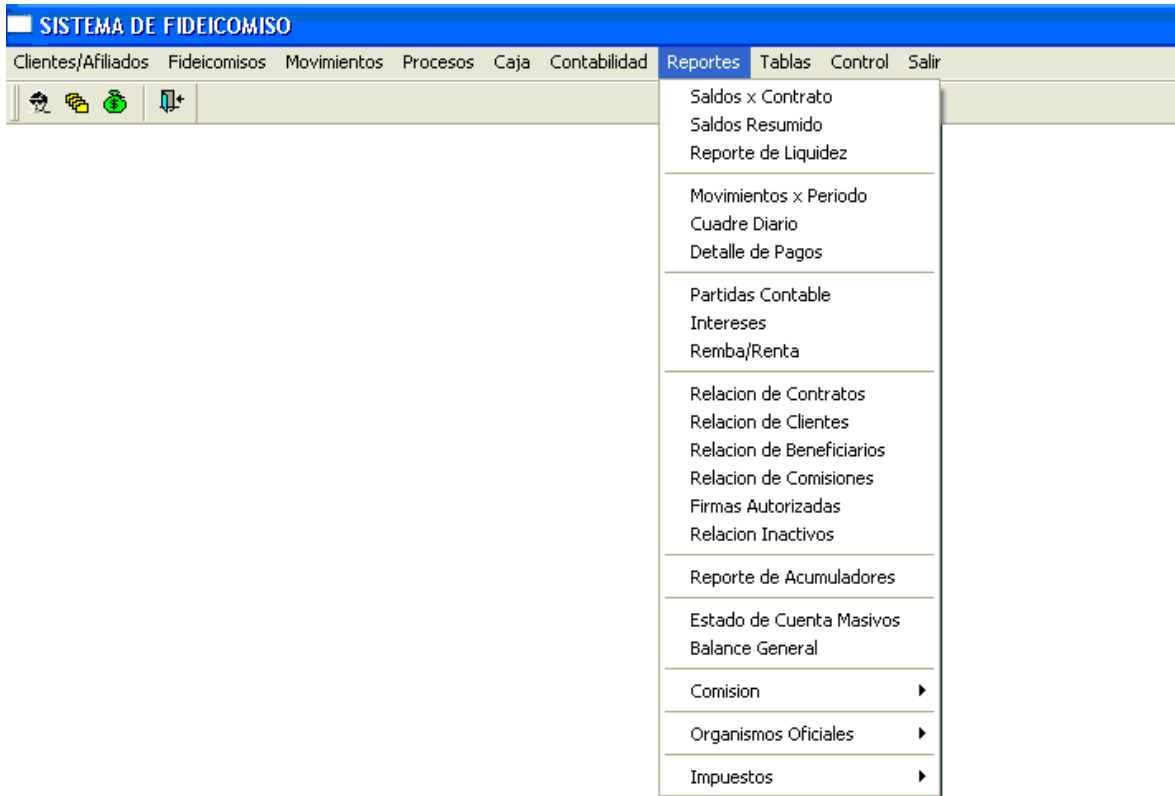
SISTEMA DE FIDEICOMISO

Clientes/Afiliados Fideicomisos Movimientos Procesos Caja Contabilidad Reportes Tablas Control Salir

Saldos x Contrato
Saldos Resumido
Reporte de Liquidez

Movimientos x Periodo
Cuadre Diario
Detalle de Pagos

Partidas Contable
Intereses
Remba/Renta

Relacion de Contratos
Relacion de Clientes
Relacion de Beneficiarios
Relacion de Comisiones
Firmas Autorizadas
Relacion Inactivos

Reporte de Acumuladores

Estado de Cuenta Masivos
Balance General

Comision

Organismos Oficiales

Impuestos